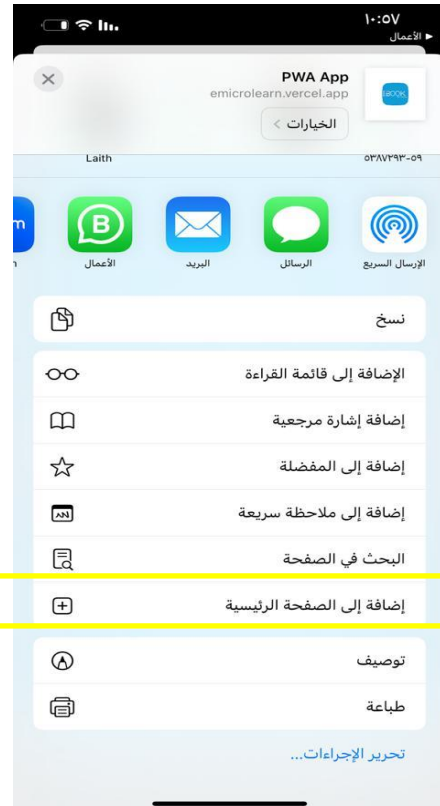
١٠:٥٧
◀ الأعمال

PWA App
emicrolearn.vercel.app
الخيارات >

Laith
٥٣٨٧٢٩٣-٥٩

الإرسال السريع
الرسائل
البريد
الأعمال

نسخ

الإضافة إلى قائمة القراءة
إضافة إشارة مرجعية
إضافة إلى المفضلة
إضافة إلى ملاحظة سريعة
البحث في الصفحة
إضافة إلى الصفحة الرئيسية

توصيف
طباعة

تحرير الإجراءات...